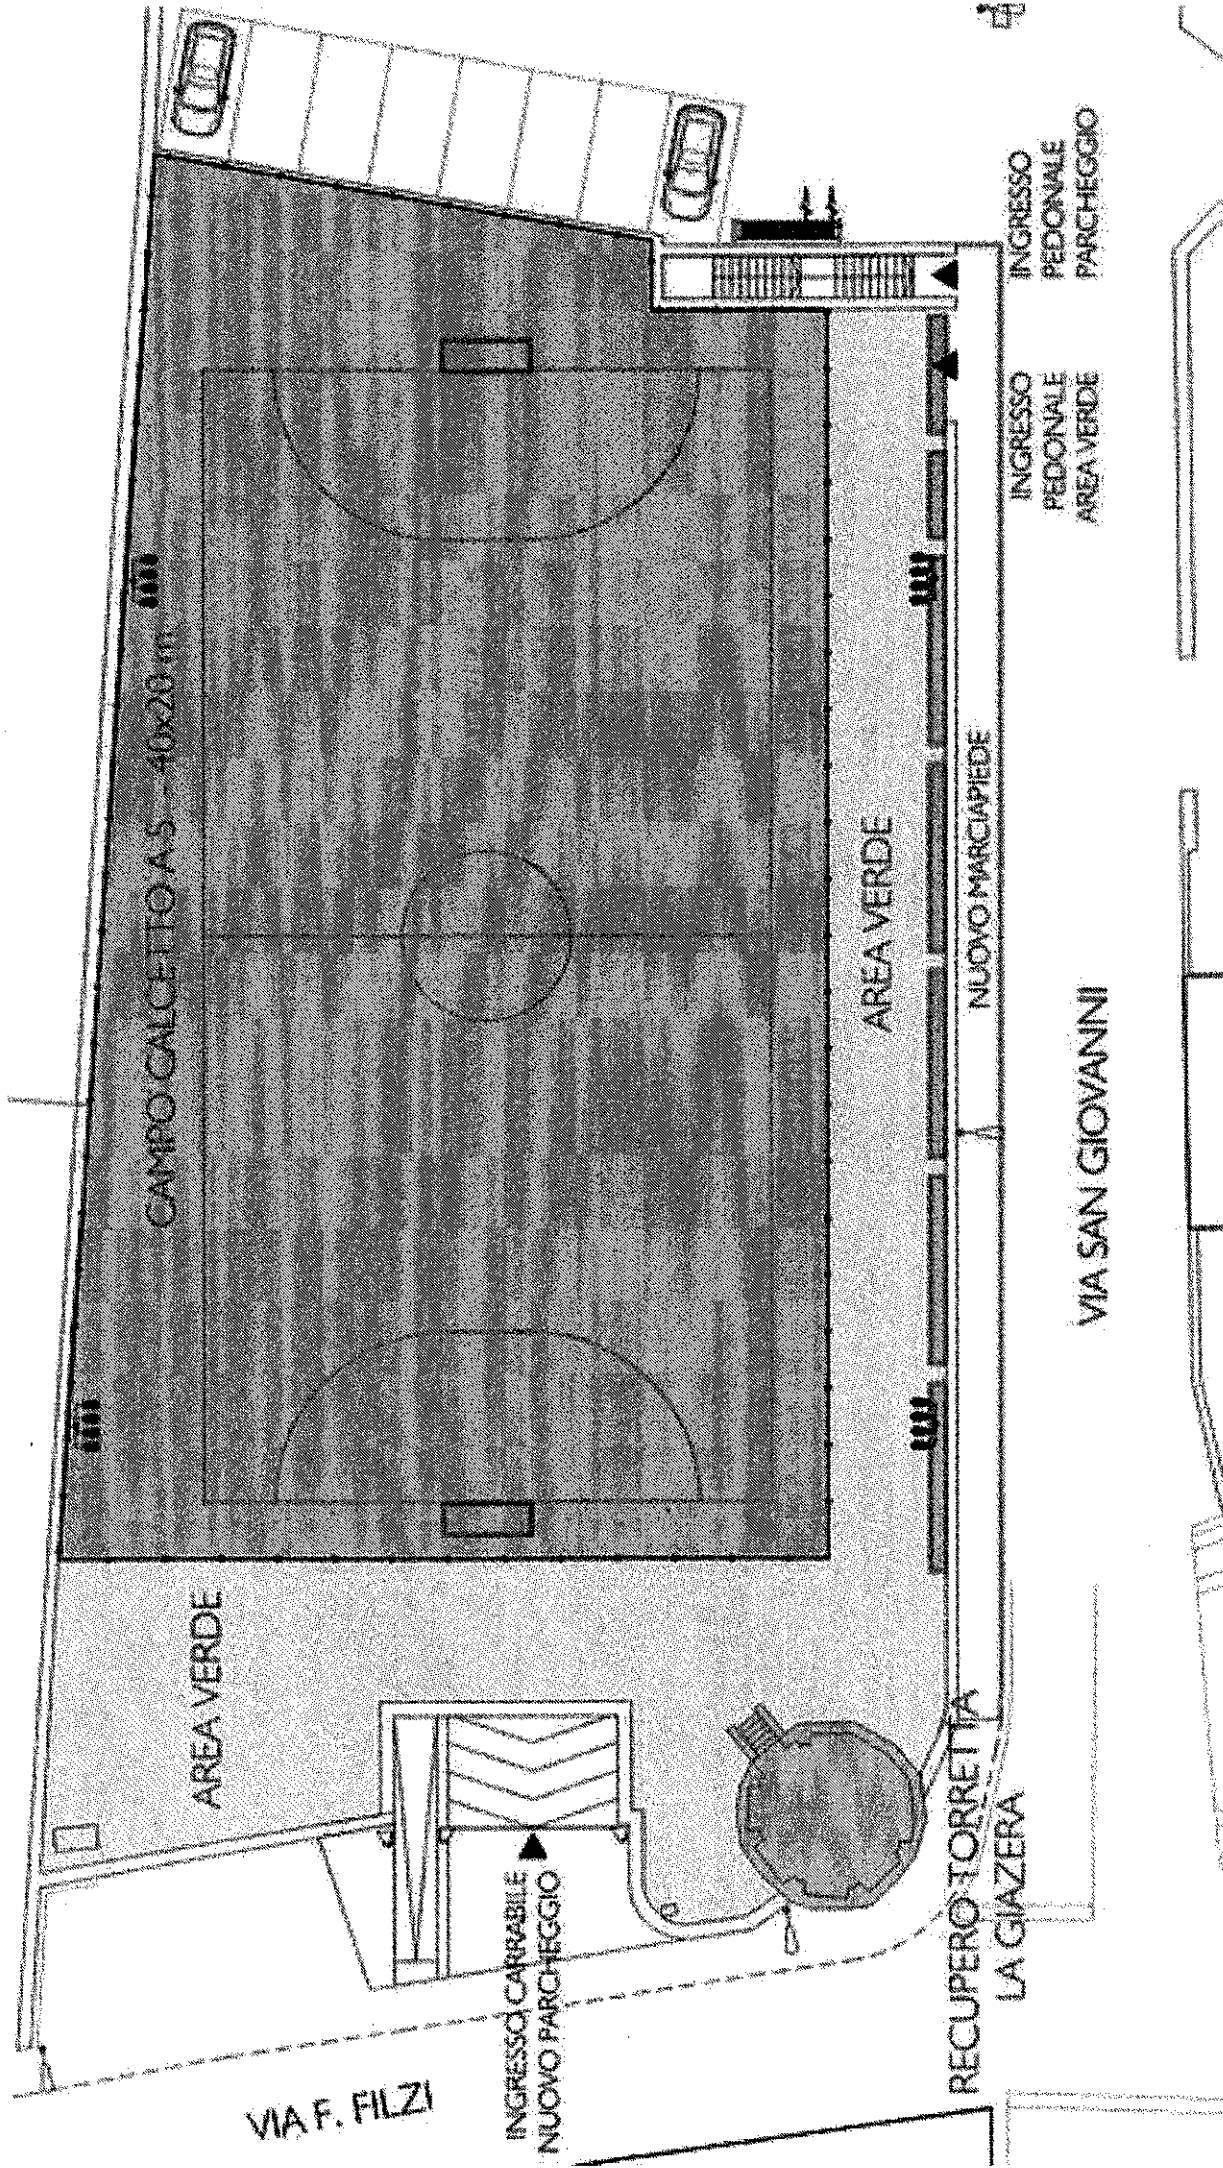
CAMPO CALCETTO A 5 - 40x20 m

AREA VERDE

AREA VERDE

NUOVO MARCIAPIEDE

INGRESSO PEDONALE AREA VERDE

INGRESSO PEDONALE PARCHEGGIO

VIA SAN GIOVANNI

INGRESSO CARRABILE NUOVO PARCHEGGIO

RECUPERO TORRETTA LA GIAZERA

VIA F. FILZI